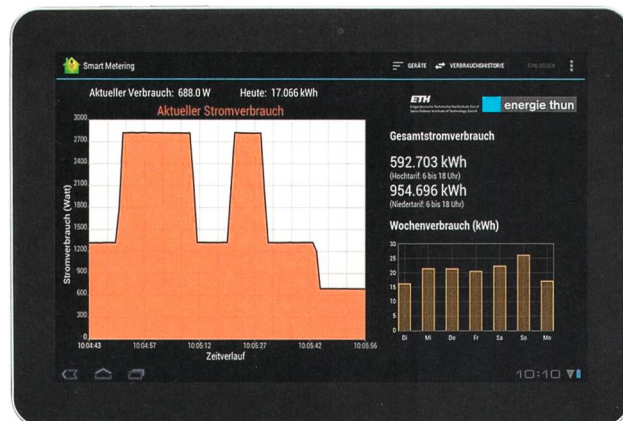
Smart Metering

GERÄTE VERBRAUCHSHISTORIE EINLOGGEN

Aktueller Verbrauch: 688.0 W Heute: 17.066 kWh

Aktueller Stromverbrauch

3000
2700
2400
2100
1800
1500
1200
900
600
300
0

Stromverbrauch (Watt)

10:04:43 10:04:57 10:05:12 10:05:27 10:05:42 10:05:56

Zeitverlauf

ETH
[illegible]

energie thun

Gesamtstromverbrauch

592.703 kWh
(Hochtarif: 6 bis 18 Uhr)

954.696 kWh
(Niedertarif: 6 bis 18 Uhr)

Wochenverbrauch (kWh)

30
25
20
15
10
5
0

Di Mi Do Fr Sa So Mo

10:10